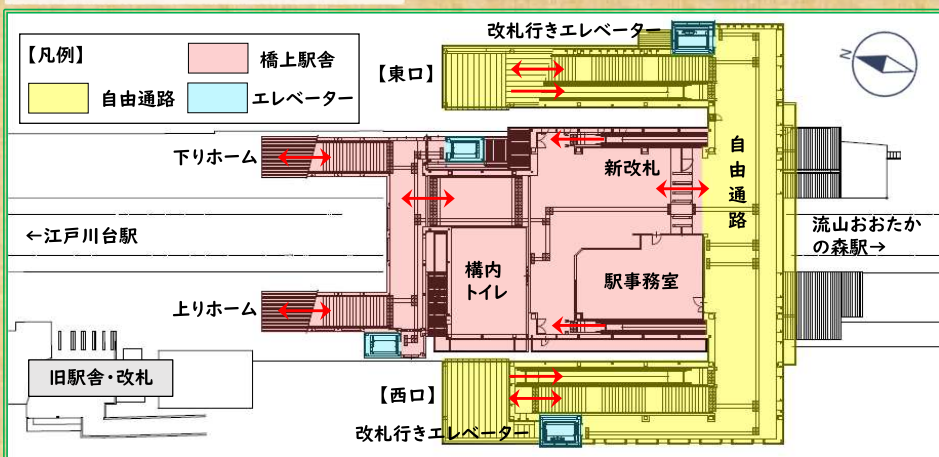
【凡例】

橋上駅舎

自由通路

エレベーター

改札行きエレベーター

【東口】

下りホーム

新改札

自由通路

←江戸川台駅

構内トイレ

駅事務室

流山おおたかの森駅→

上りホーム

旧駅舎・改札

【西口】

改札行きエレベーター